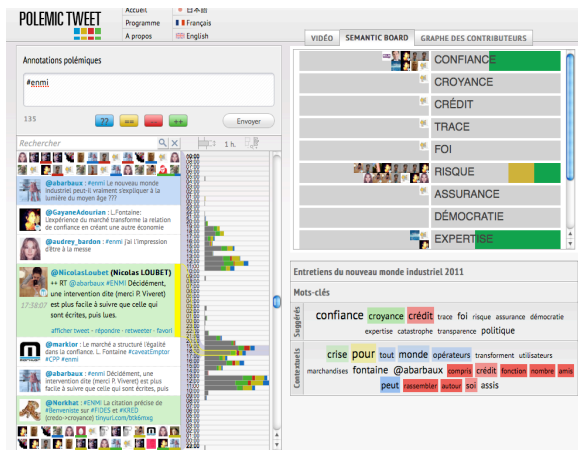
POLEMIC TWEET

Accueil
Programme
A propos

日本語
Français
English

Annotations polémiques

#enmi

135

?? == -- ++

Envoyer

Rechercher

1 h.

@abarbaux : #enmi Le nouveau monde industriel peut-il vraiment s'expliquer à la lumière du moyen âge ???

@GayaneAdourian : L.Fontaine: L'expérience du marché transforme la relation de confiance en créant une autre économie

@audrey_bardon : #enmi j'ai l'impression d'être à la messe

@NicolasLoubet (Nicolas LOUBET)
++ RT @abarbaux #ENMI Décidément, une intervention dite (merci P. Viveret) est plus facile à suivre que celle qui sont écrites, puis lues.
17:38:07

afficher tweet · répondre · retweeter · favori

@marklor : Le marché a structuré l'égalité dans la confiance. L. Fontaine #caveatEmptor #CPP #enmi

@abarbaux : #enmi Décidément, une intervention dite (merci P. Viveret) est plus facile à suivre que celle qui sont écrites, puis lues

@Norkhat : #ENMI La citation précise de #Benveniste sur #FIDES et #KRED (credo->croyance) tinyurl.com/btk4mxg

VIDÉO
SEMANTIC BOARD
GRAPHE DES CONTRIBUTEURS

CONFIANCE
CROYANCE
CRÉDIT
TRACE
FOI
RISQUE
ASSURANCE
DÉMOCRATIE
EXPERTISE

Entretiens du nouveau monde industriel 2011

Mots-clés

Suggérés
confiance croyance crédit trace foi risque assurance démocratie expertise catastrophe transparence politique

Contextuels
crise pour tout monde opérateurs transformement utilisateurs marchandises fontaine @abarbaux compris crédit fonction nombre amis peut rassembler autour soit assis